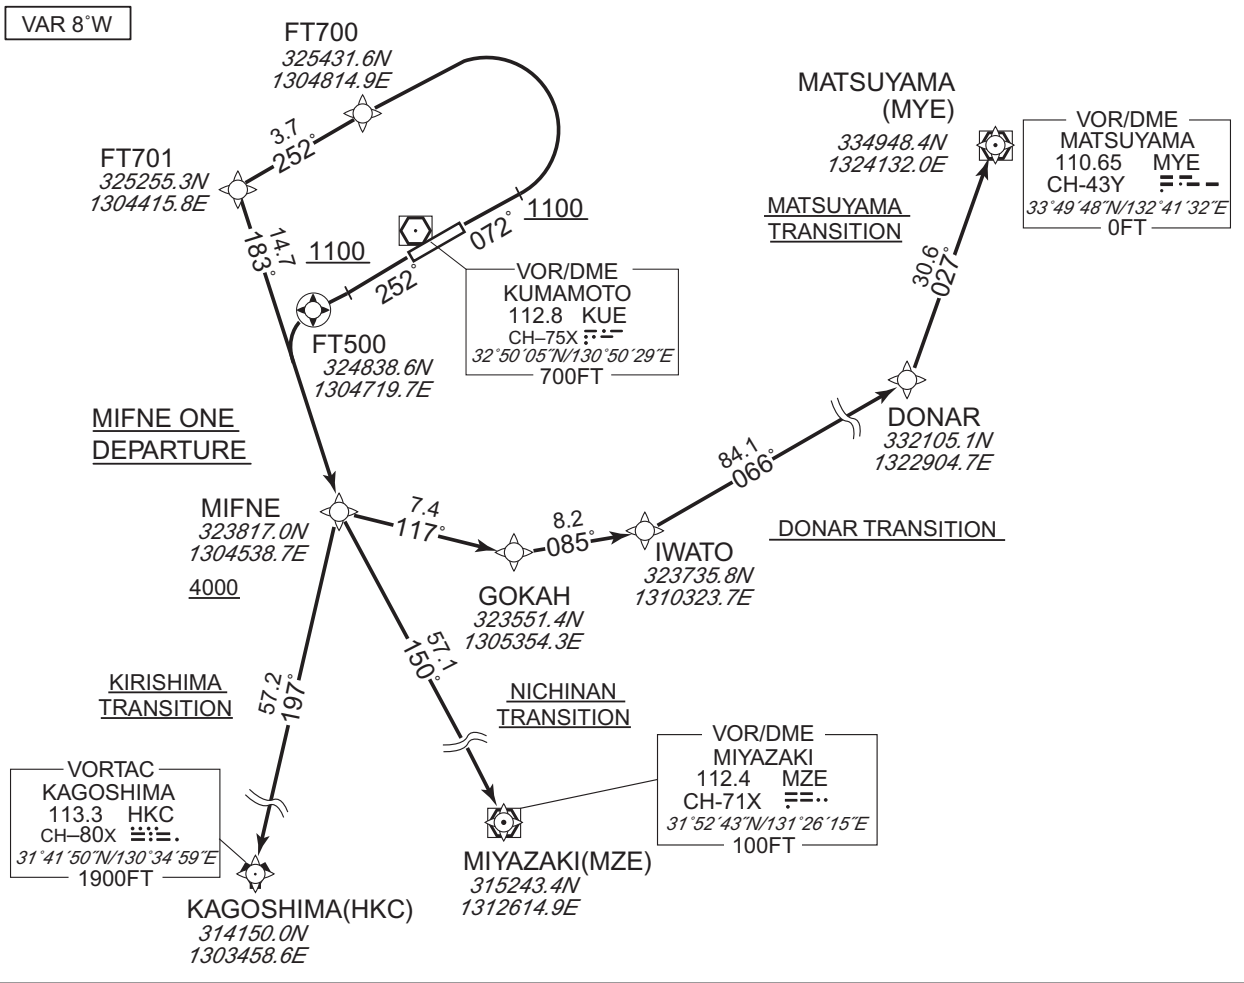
VAR 8°W

FT700
325431.6N
1304814.9E

3.7
252°

FT701
325255.3N
1304415.8E

14.7
183°

1100

072°

1100

252°

VOR/DME
KUMAMOTO
112.8 KUE
CH–75X
32°50´05˝N/130°50´29˝E
700FT

FT500
324838.6N
1304719.7E

MATSUYAMA
(MYE)
334948.4N
1324132.0E

VOR/DME
MATSUYAMA
110.65 MYE
CH-43Y
33°49´48˝N/132°41´32˝E
0FT

MATSUYAMA
TRANSITION

30.6
027°

DONAR
332105.1N
1322904.7E

84.1
066°

DONAR TRANSITION

MIFNE ONE
DEPARTURE

MIFNE
323817.0N
1304538.7E

4000

7.4
117°

8.2
085°

GOKAH
323551.4N
1305354.3E

IWATO
323735.8N
1310323.7E

KIRISHIMA
TRANSITION

57.2
197°

57.1
150°

NICHINAN
TRANSITION

VORTAC
KAGOSHIMA
113.3 HKC
CH–80X
31°41´50˝N/130°34´59˝E
1900FT

KAGOSHIMA(HKC)
314150.0N
1303458.6E

VOR/DME
MIYAZAKI
112.4 MZE
CH-71X
31°52´43˝N/131°26´15˝E
100FT

MIYAZAKI(MZE)
315243.4N
1312614.9E